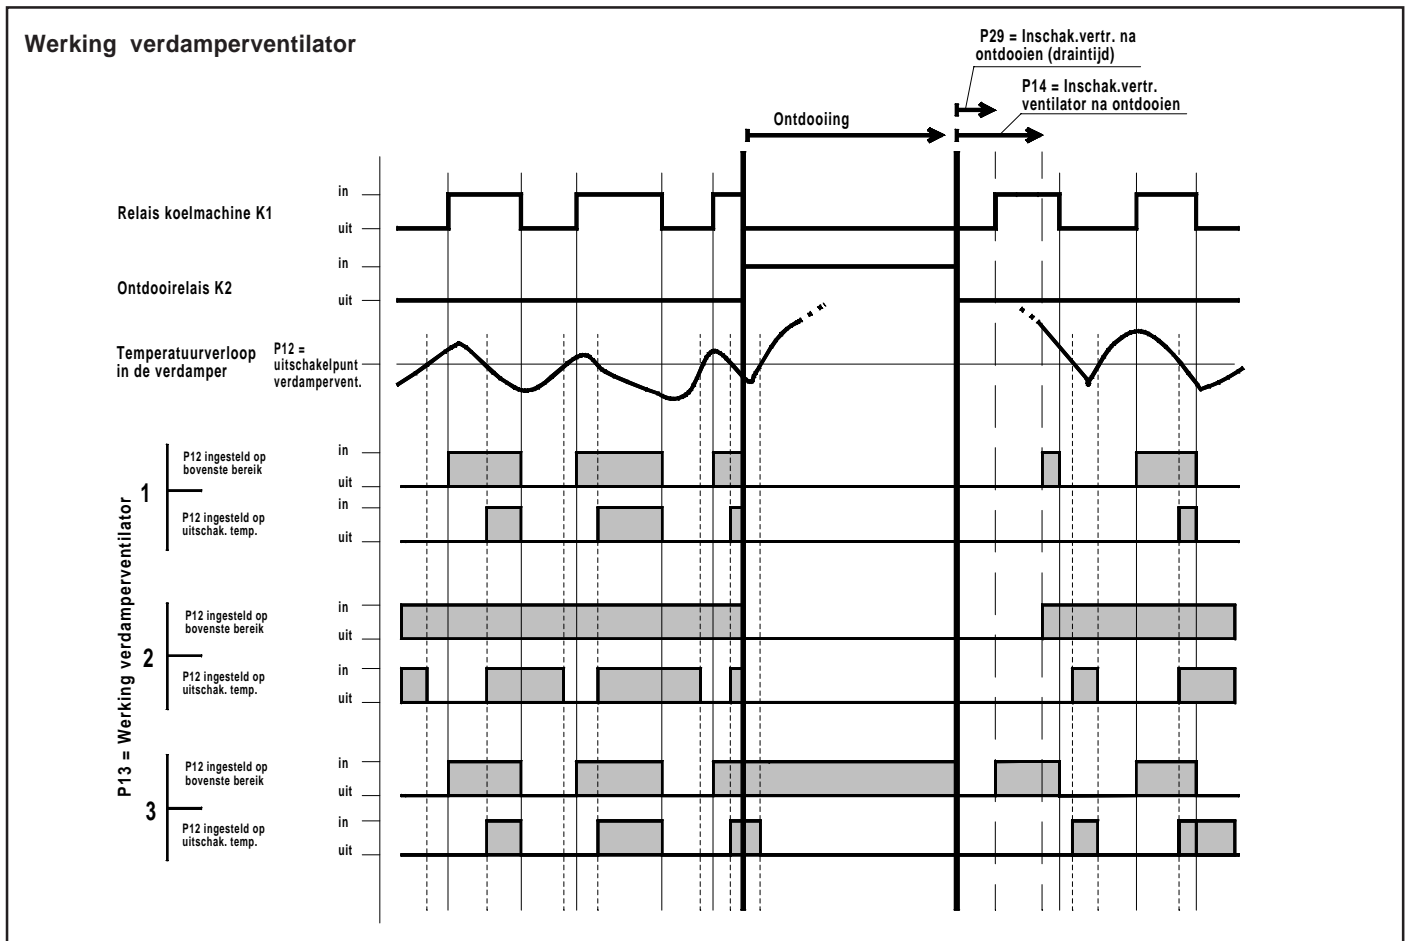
Werking verdamperventilator

P29 = Inschak.vertr. na ontdooien (draintijd)

P14 = Inschak.vertr. ventilator na ontdooien

Ontdooiing

Relais koelmachine K1

in

uit

Ontdooirelais K2

in

uit

Temperatuurverloop in de verdamper

P12 = uitschakelpunt verdampervent.

P13 = Werking verdamperventilator

1

P12 ingesteld op bovenste bereik

in

uit

P12 ingesteld op uitschak. temp.

in

uit

2

P12 ingesteld op bovenste bereik

in

uit

P12 ingesteld op uitschak. temp.

in

uit

3

P12 ingesteld op bovenste bereik

in

uit

P12 ingesteld op uitschak. temp.

in

uit